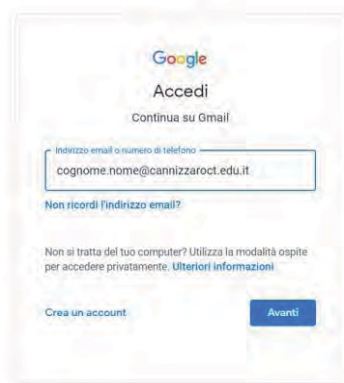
Google

Accedi

Continua su Gmail

Indirizzo email o numero di telefono

cognome.nome@cannizzaroct.edu.it

Non ricordi l'indirizzo email?

Non si tratta del tuo computer? Utilizza la modalità ospite per accedere privatamente. Ulteriori informazioni

Crea un account

Avanti